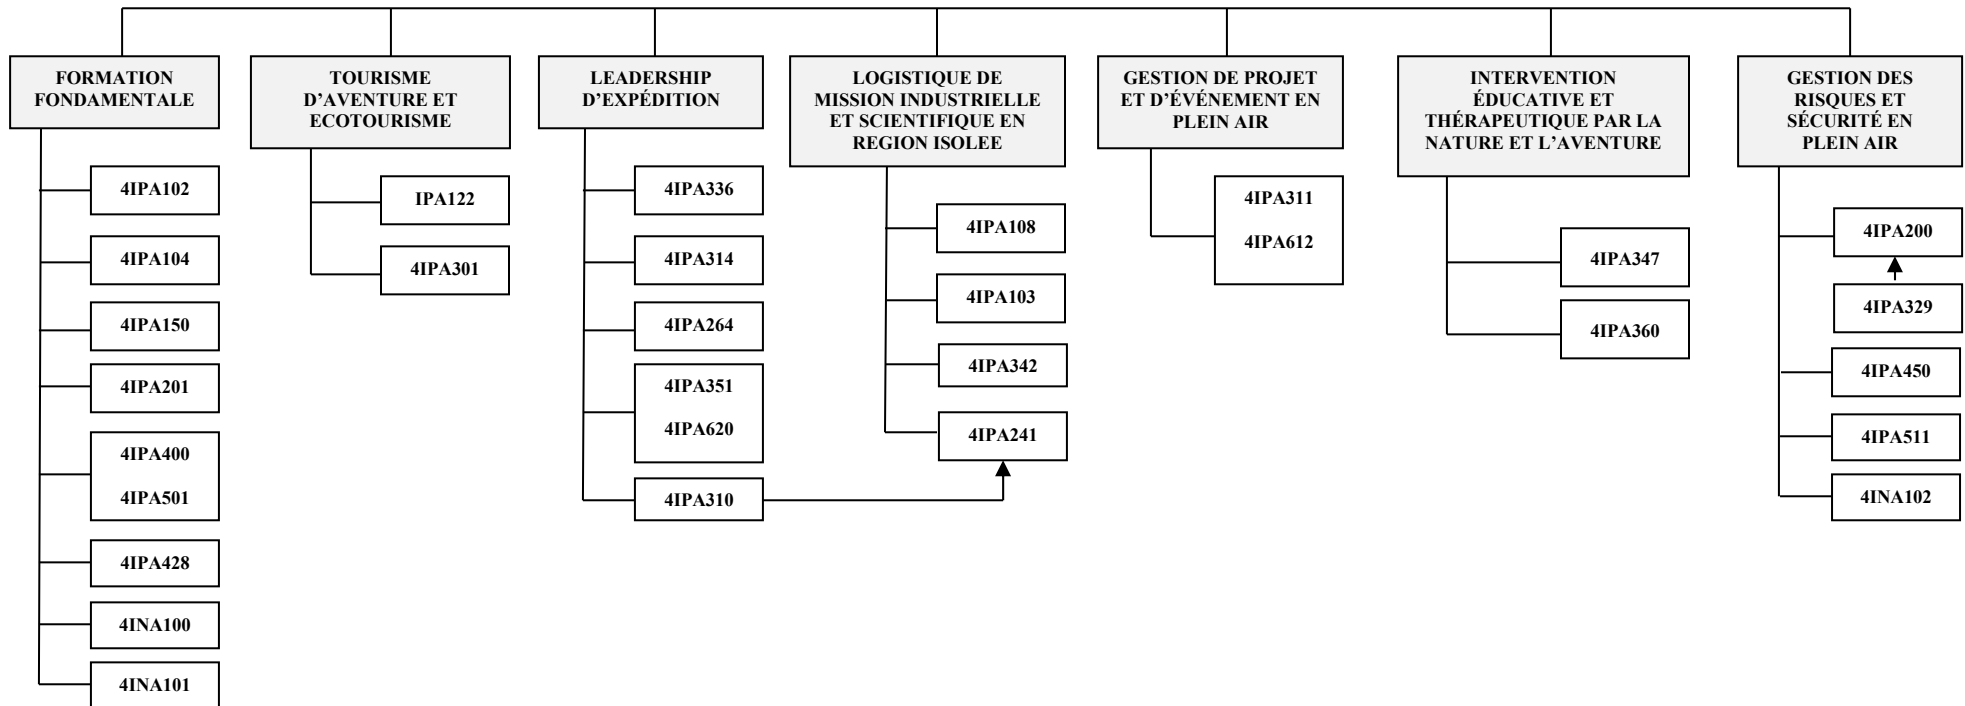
FORMATION FONDAMENTALE

4IPA102

4IPA104

4IPA150

4IPA201

4IPA400

4IPA501

4IPA428

4INA100

4INA101

TOURISME D'AVENTURE ET ECOTOURISME

IPA122

4IPA301

LEADERSHIP D'EXPÉDITION

4IPA336

4IPA314

4IPA264

4IPA351

4IPA620

4IPA310

LOGISTIQUE DE MISSION INDUSTRIELLE ET SCIENTIFIQUE EN REGION ISOLEE

4IPA108

4IPA103

4IPA342

4IPA241

GESTION DE PROJET ET D'ÉVÉNEMENT EN PLEIN AIR

4IPA311

4IPA612

INTERVENTION ÉDUCATIVE ET THÉRAPEUTIQUE PAR LA NATURE ET L'AVENTURE

4IPA347

4IPA360

GESTION DES RISQUES ET SÉCURITÉ EN PLEIN AIR

4IPA200

4IPA329

4IPA450

4IPA511

4INA102